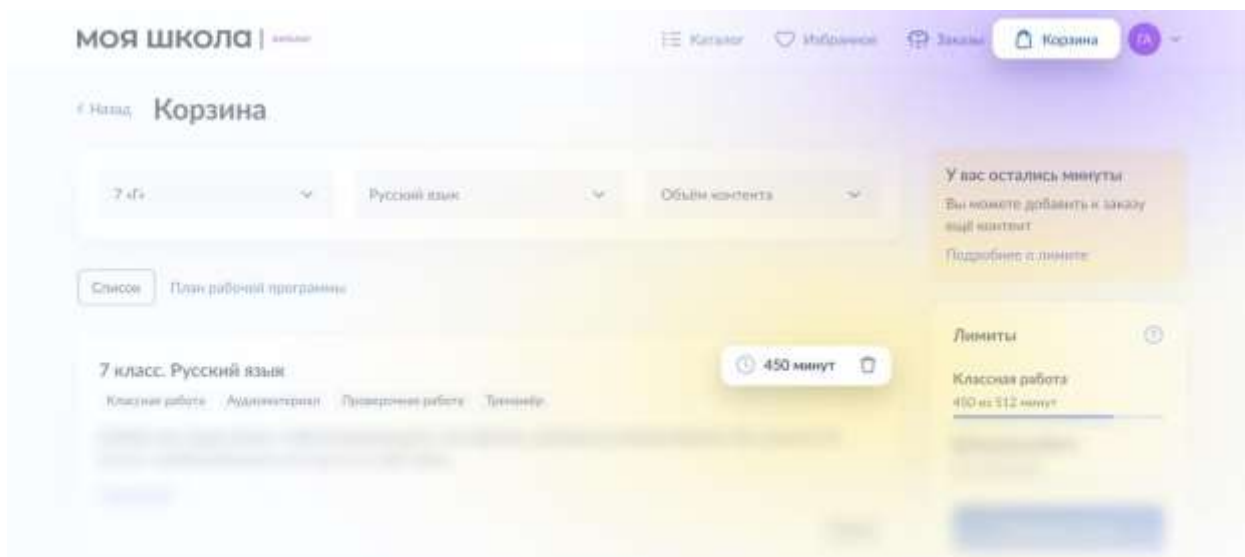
МОЯ ШКОЛА | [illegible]

Каталог Избранное Заказы Корзина ГА

‹ Назад Корзина

7 «Г»

Русский язык

Объем контента

У вас остались минуты

Вы можете добавить к заказу ещё контент

Подробнее о лимите

Список План рабочей программы

Лимиты

7 класс. Русский язык

450 минут

Классная работа Аудиоматериал Проверочная работа Тренажёр

Классная работа

450 из 512 минут

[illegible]